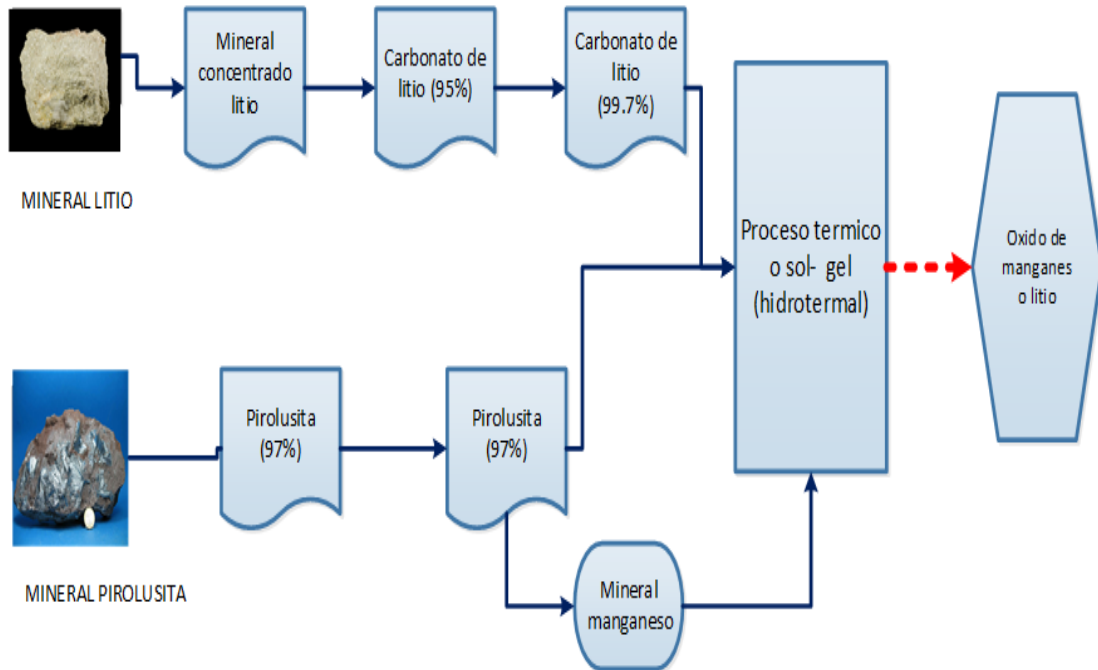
Mineral concentrado litio

Carbonato de litio (95%)

Carbonato de litio (99.7%)

MINERAL LITIO

Proceso termico o sol- gel (hidrotermal)

Oxido de manganes o litio

Pirolusita (97%)

Pirolusita (97%)

Mineral manganeso

MINERAL PIROLUSITA